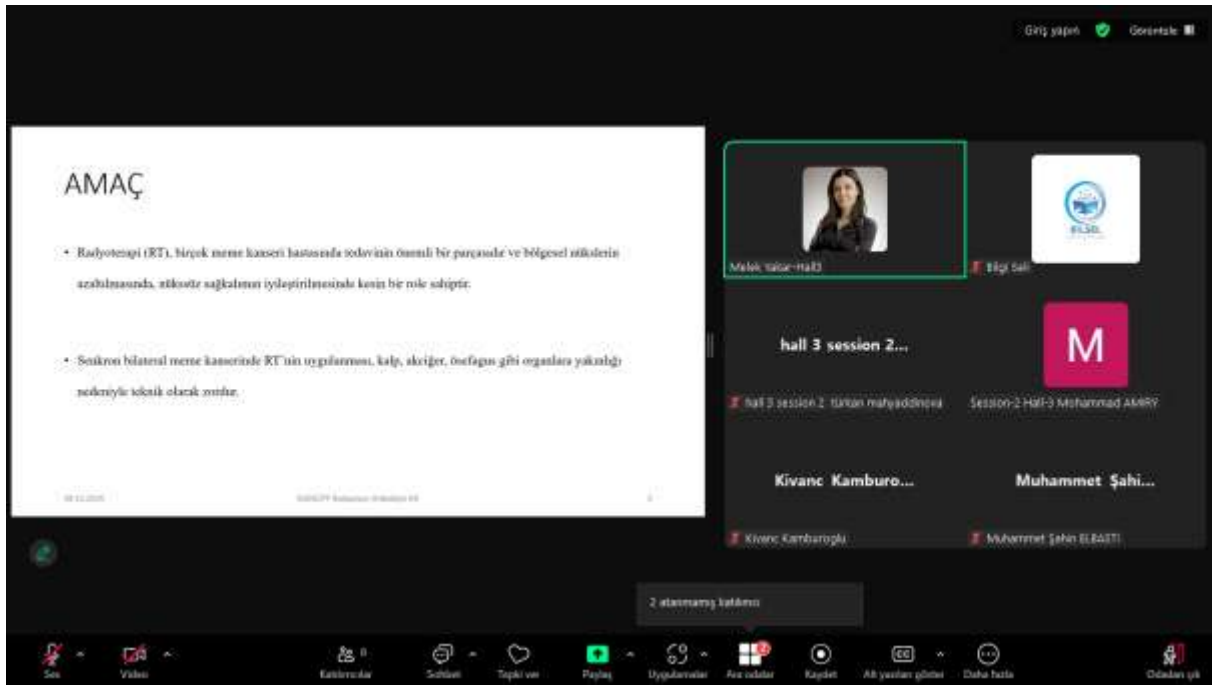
Giriş yapın Görüntüle

AMAÇ

• Radyoterapi (RT), birçok meme kanseri hastasında tedavinin önemli bir parçasıdır ve bölgesel nükslerin azaltılmasında, nükssüz sağkalımın iyileştirilmesinde kesin bir role sahiptir.

• Senkron bilateral meme kanserinde RT'nin uygulanması, kalp, akciğer, özofagus gibi organlara yakınlığı nedeniyle teknik olarak zordur.

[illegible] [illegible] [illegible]

Melek Yalçar-Hall3

Bilgi Seli

hall 3 session 2...

hall 3 session 2 türkan mahyaddinova

M

Session-2 Hall-3 Mohammad AMIRY

Kivanc Kamburo...

Kivanc Kamburoglu

Muhammet Şahi...

Muhammet Şahin ELBASTI

2 atanmamış katılımcı

Ses Video Katılımcılar Sohbet Tepki ver Paylaş Uygulamalar Ara odalar Kaydet Alt yazıları göster Daha fazla Odadan çık